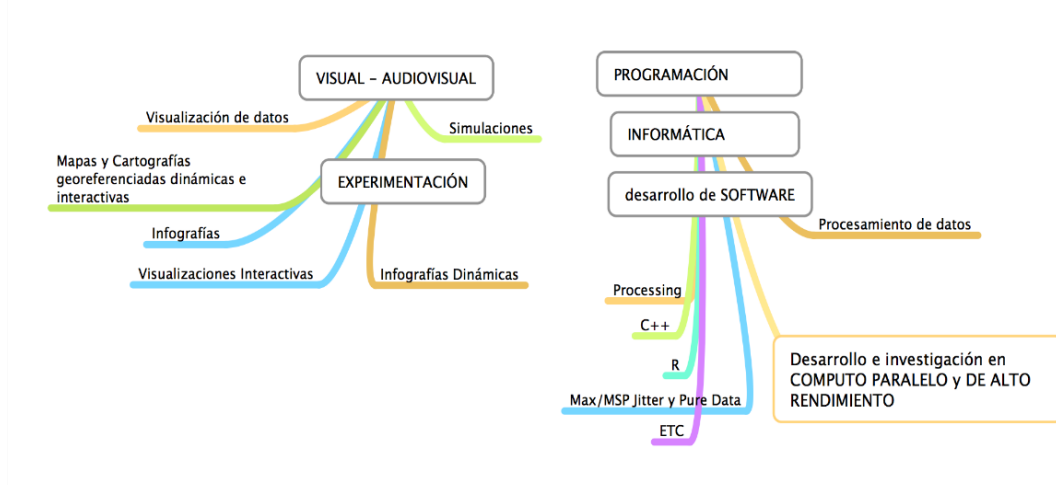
VISUAL - AUDIOVISUAL

Visualización de datos

Simulaciones

Mapas y Cartografías georeferenciadas dinámicas e interactivas

EXPERIMENTACIÓN

Infografías

Visualizaciones Interactivas

Infografías Dinámicas

PROGRAMACIÓN

INFORMÁTICA

desarrollo de SOFTWARE

Procesamiento de datos

Processing

C++

R

Max/MSP Jitter y Pure Data

ETC

Desarrollo e investigación en COMPUTO PARALELO y DE ALTO RENDIMIENTO